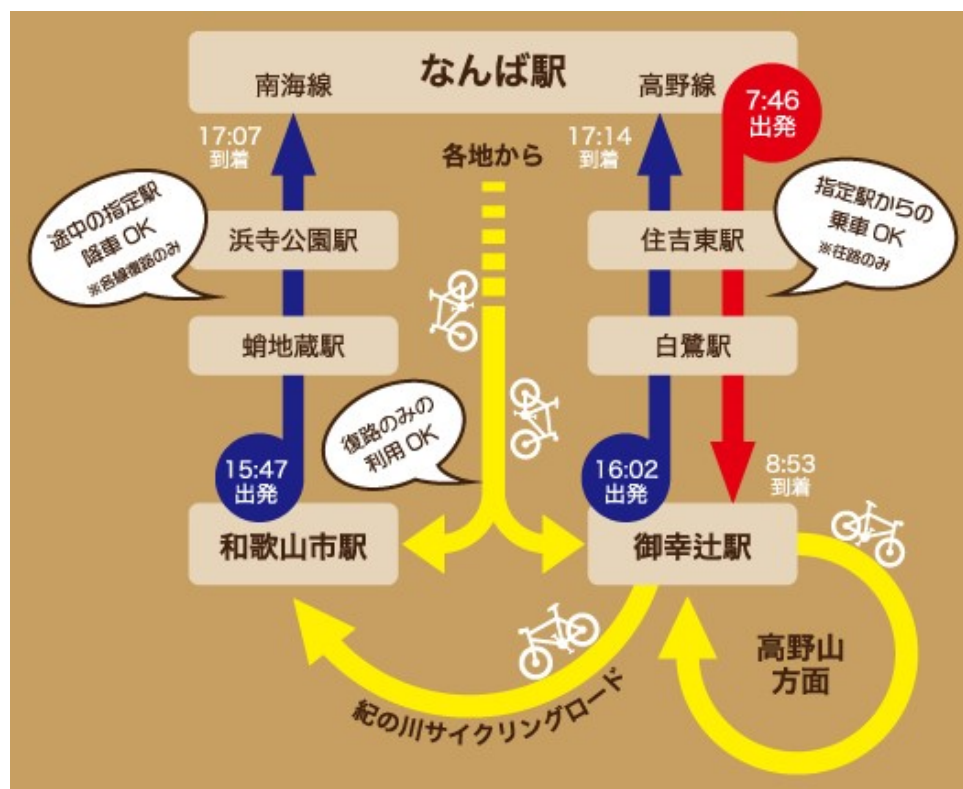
なんば駅
南海線
高野線
7:46
出発
17:07
到着
各地から
17:14
到着
途中の指定駅
降車 OK
※各線復路のみ
浜寺公園駅
住吉東駅
指定駅からの
乗車 OK
※往路のみ
蛸地蔵駅
白鷺駅
復路のみの
利用 OK
15:47
出発
16:02
出発
8:53
到着
和歌山市駅
御幸辻駅
高野山
方面
紀の川サイクリングロード